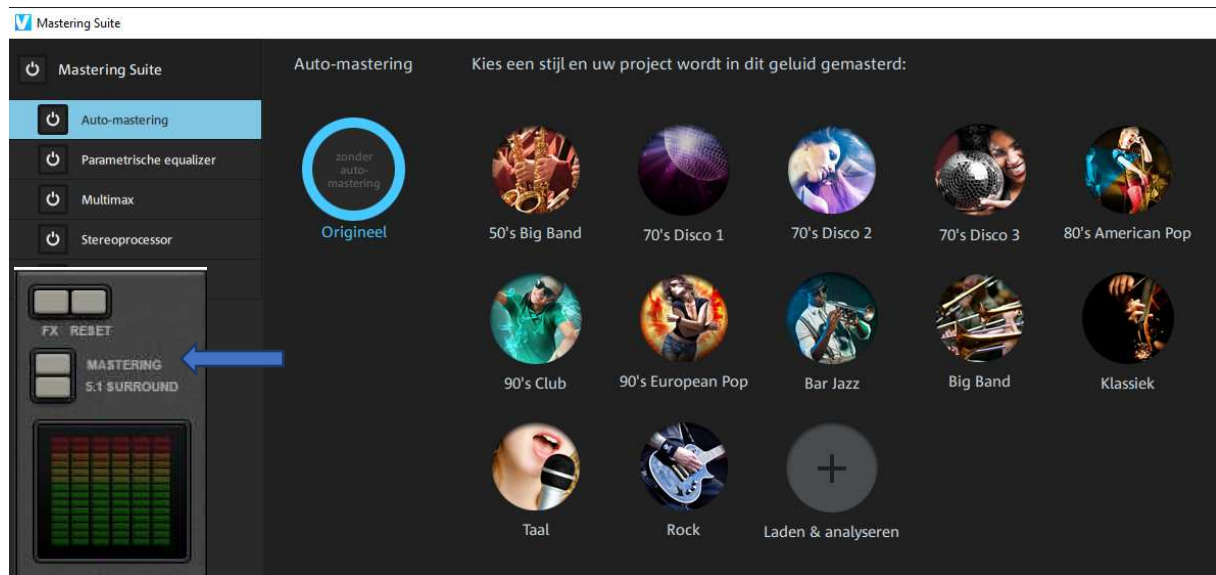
Mastering Suite

Mastering Suite

Auto-mastering

Parametrische equalizer

Multimax

Stereoprocessor

FX REBET

MASTERING
5.1 SURROUND

Auto-mastering

Kies een stijl en uw project wordt in dit geluid gemasterd:

zonder auto-mastering

Origineel

50's Big Band

70's Disco 1

70's Disco 2

70's Disco 3

80's American Pop

90's Club

90's European Pop

Bar Jazz

Big Band

Klassiek

Taal

Rock

+

Laden & analyseren